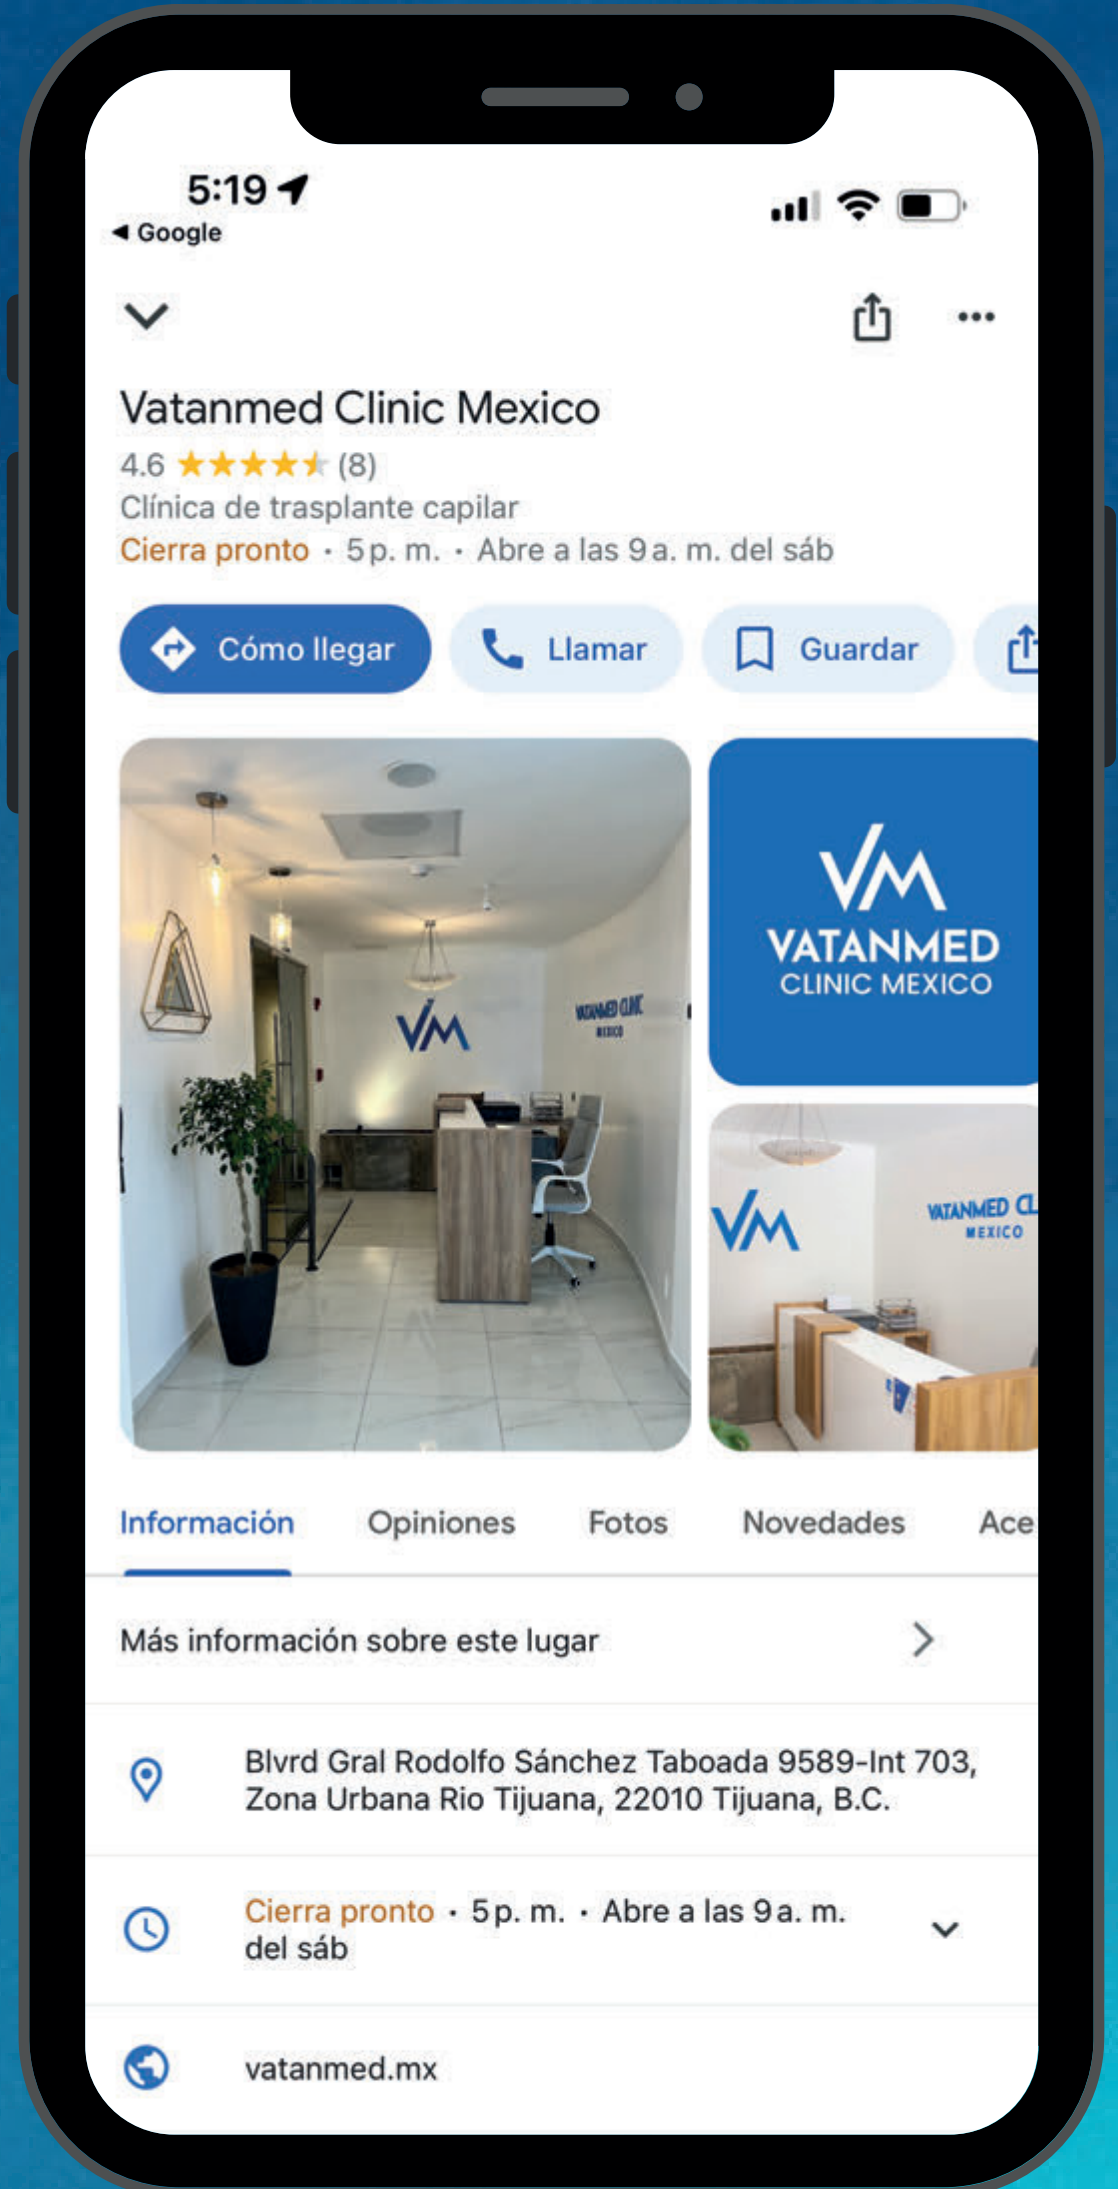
5:19
◂ Google

Vatanmed Clinic Mexico
4.6 ★★★★★ (8)
Clínica de trasplante capilar
Cierra pronto · 5 p. m. · Abre a las 9 a. m. del sáb

Cómo llegar
Llamar
Guardar

VM
VATANMED CLINIC MEXICO

VM
VATANMED CLINIC MEXICO

VM
VATANMED CL
MEXICO

Información
Opiniones
Fotos
Novedades
Ace

Más información sobre este lugar

Blvrd Gral Rodolfo Sánchez Taboada 9589-Int 703, Zona Urbana Rio Tijuana, 22010 Tijuana, B.C.

Cierra pronto · 5 p. m. · Abre a las 9 a. m. del sáb

vatanmed.mx